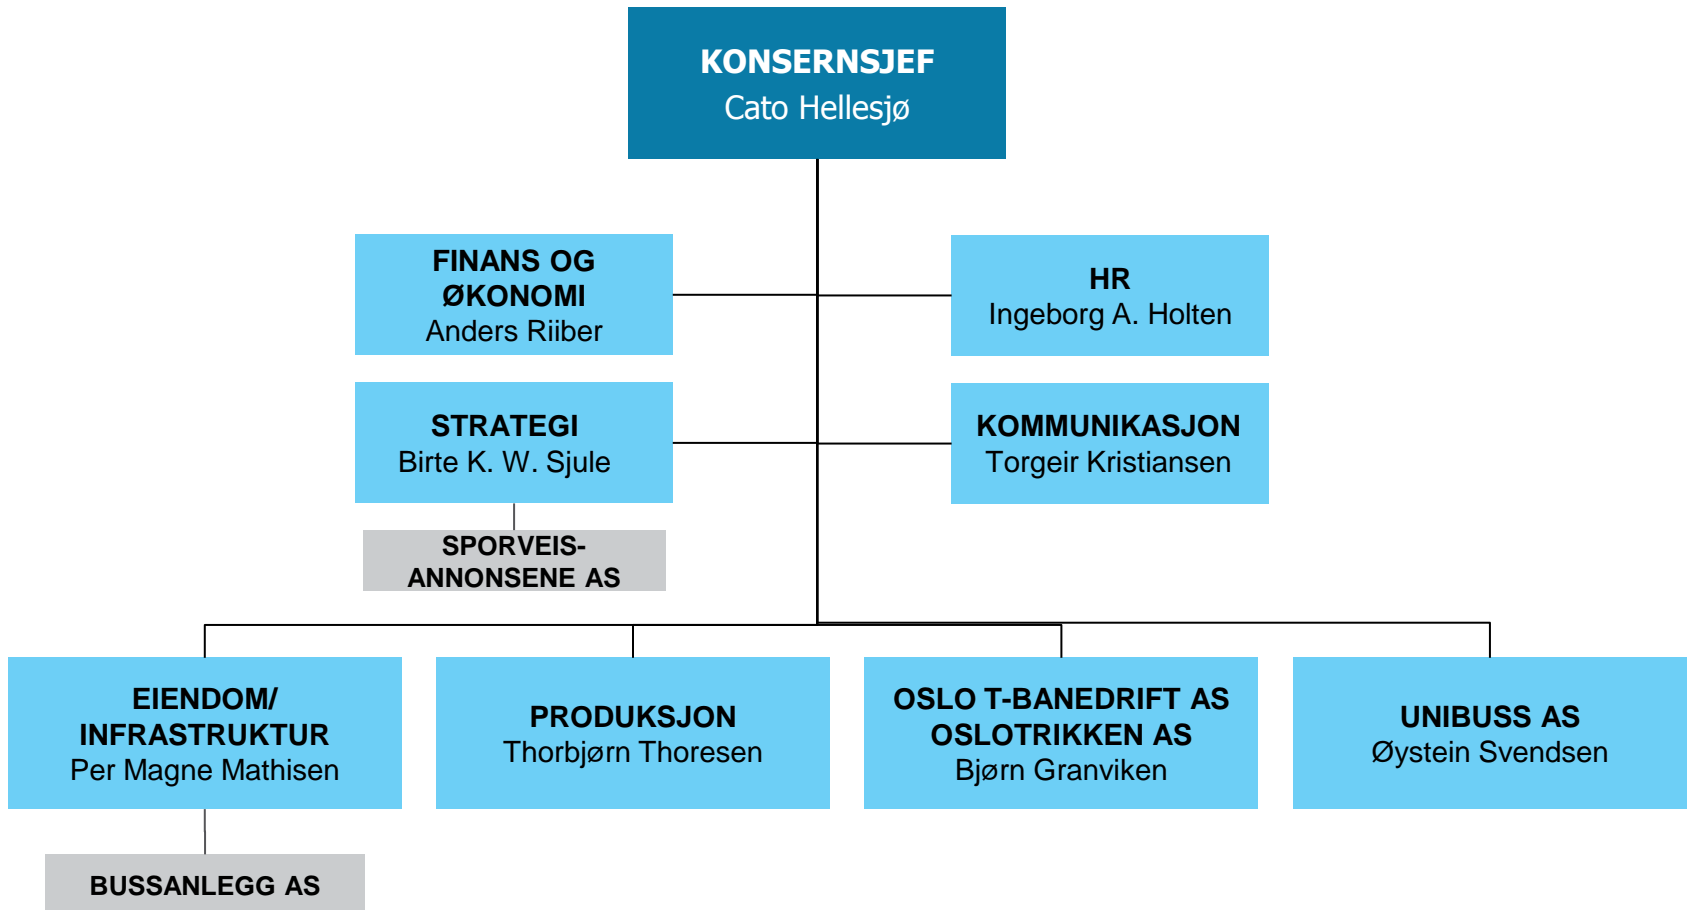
KONSERNSJEF
Cato Hellesjø

FINANS OG ØKONOMI
Anders Riiber

HR
Ingeborg A. Holten

STRATEGI
Birte K. W. Sjule

KOMMUNIKASJON
Torgeir Kristiansen

SPORVEIS-ANNONSENE AS

EIENDOM/ INFRASTRUKTUR
Per Magne Mathisen

PRODUKSJON
Thorbjørn Thoresen

OSLO T-BANEDRIFT AS
OSLOTRIKKEN AS
Bjørn Granviken

UNIBUSS AS
Øystein Svendsen

BUSSANLEGG AS